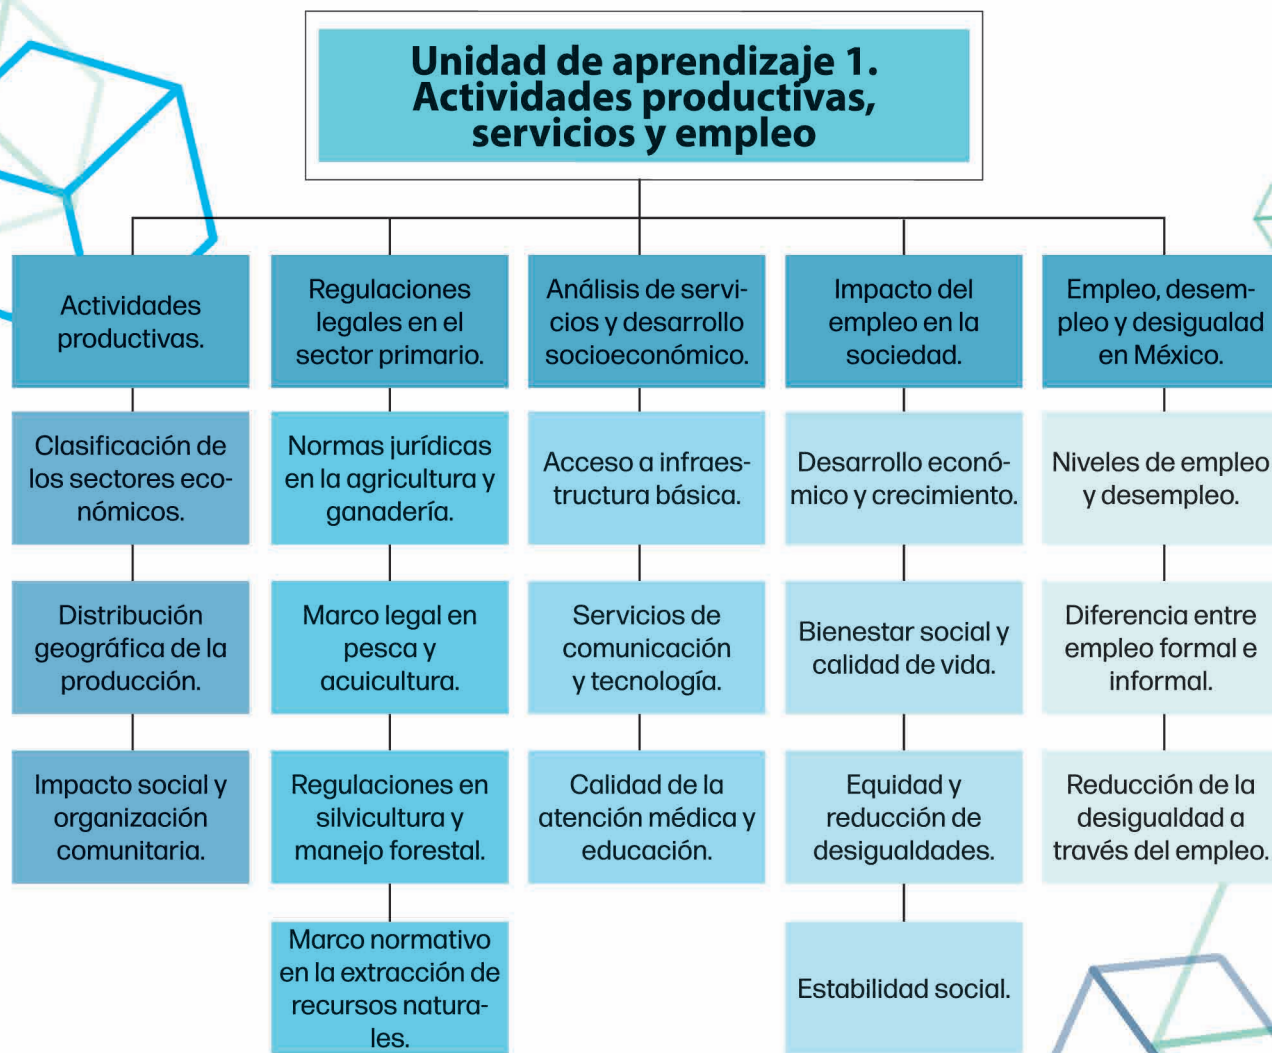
Unidad de aprendizaje 1. Actividades productivas, servicios y empleo

Actividades productivas.

Clasificación de los sectores económicos.

Distribución geográfica de la producción.

Impacto social y organización comunitaria.

Regulaciones legales en el sector primario.

Normas jurídicas en la agricultura y ganadería.

Marco legal en pesca y acuicultura.

Regulaciones en silvicultura y manejo forestal.

Marco normativo en la extracción de recursos naturales.

Análisis de servicios y desarrollo socioeconómico.

Acceso a infraestructura básica.

Servicios de comunicación y tecnología.

Calidad de la atención médica y educación.

Impacto del empleo en la sociedad.

Desarrollo económico y crecimiento.

Bienestar social y calidad de vida.

Equidad y reducción de desigualdades.

Estabilidad social.

Empleo, desempleo y desigualdad en México.

Niveles de empleo y desempleo.

Diferencia entre empleo formal e informal.

Reducción de la desigualdad a través del empleo.